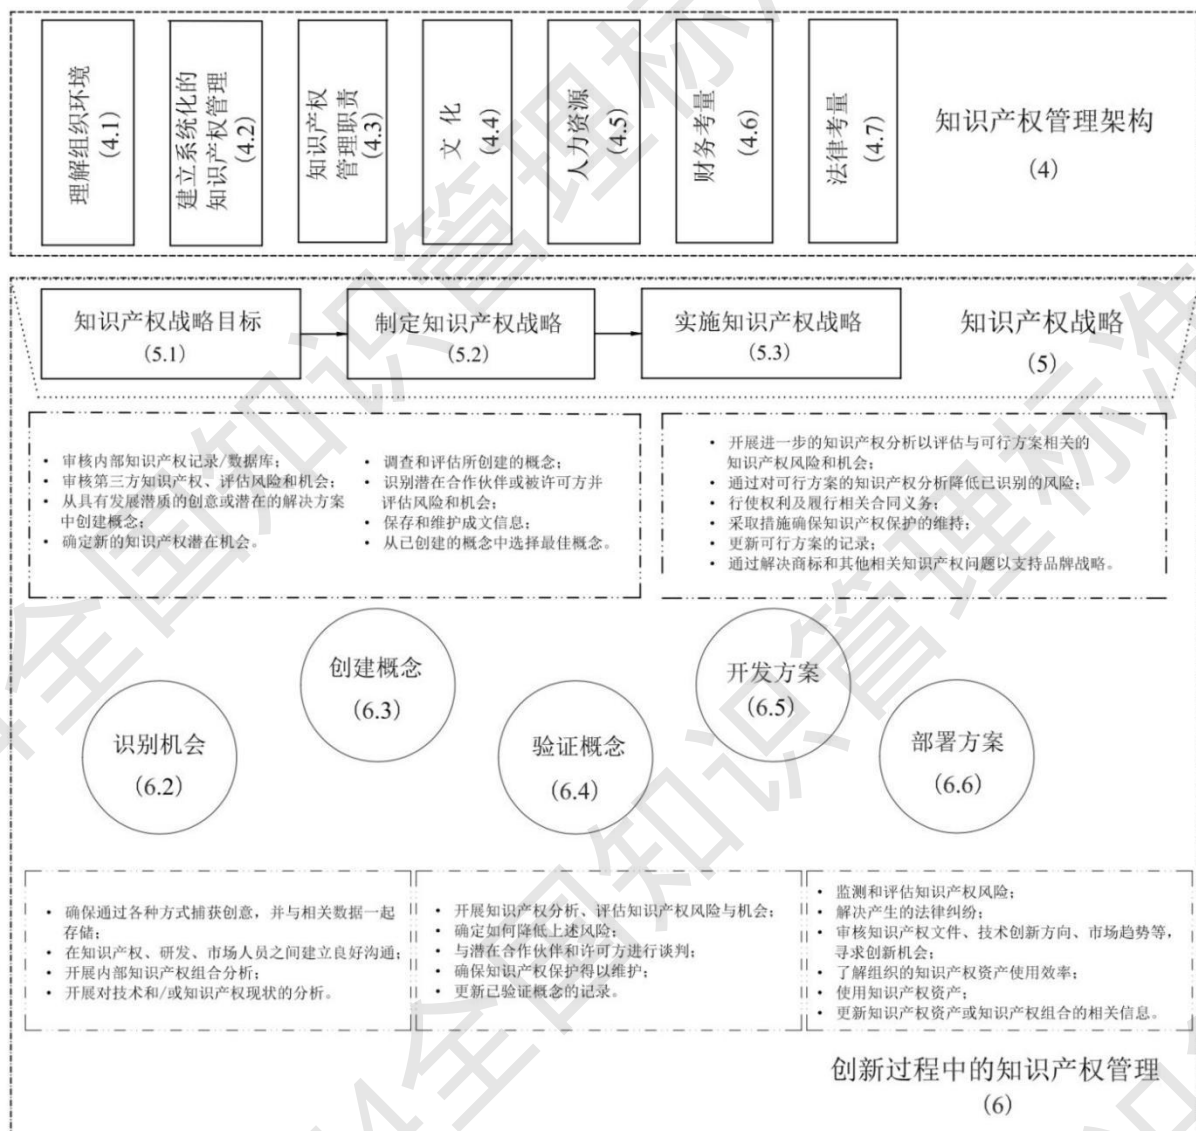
理解组织环境 (4.1)

建立系统化的知识产权管理 (4.2)

知识产权管理职责 (4.3)

文化 (4.4)

人力资源 (4.5)

财务考量 (4.6)

法律考量 (4.7)

知识产权管理架构 (4)

知识产权战略目标 (5.1)

制定知识产权战略 (5.2)

实施知识产权战略 (5.3)

知识产权战略 (5)

• 审核内部知识产权记录/数据库；
• 审核第三方知识产权、评估风险和机会；
• 从具有发展潜质的创意或潜在的解决方案中创建概念；
• 确定新的知识产权潜在机会。

• 调查和评估所创建的概念；
• 识别潜在合作伙伴或被许可方并评估风险和机会；
• 保存和维护成文信息；
• 从已创建的概念中选择最佳概念。

• 开展进一步的知识产权分析以评估与可行方案相关的知识产权风险和机会；
• 通过对可行方案的知识产权分析降低已识别的风险；
• 行使权利及履行相关合同义务；
• 采取措施确保知识产权保护的维持；
• 更新可行方案的记录；
• 通过解决商标和其他相关知识产权问题以支持品牌战略。

创建概念 (6.3)

开发方案 (6.5)

识别机会 (6.2)

验证概念 (6.4)

部署方案 (6.6)

• 确保通过各种方式捕获创意，并与相关数据一起存储；
• 在知识产权、研发、市场人员之间建立良好沟通；
• 开展内部知识产权组合分析；
• 开展对技术和/或知识产权现状的分析。

• 开展知识产权分析、评估知识产权风险与机会；
• 确定如何降低上述风险；
• 与潜在合作伙伴和许可方进行谈判；
• 确保知识产权保护得以维护；
• 更新已验证概念的记录。

• 监测和评估知识产权风险；
• 解决产生的法律纠纷；
• 审核知识产权文件、技术创新方向、市场趋势等，寻求创新机会；
• 了解组织的知识产权资产使用效率；
• 使用知识产权资产；
• 更新知识产权资产或知识产权组合的相关信息。

创新过程中的知识产权管理 (6)